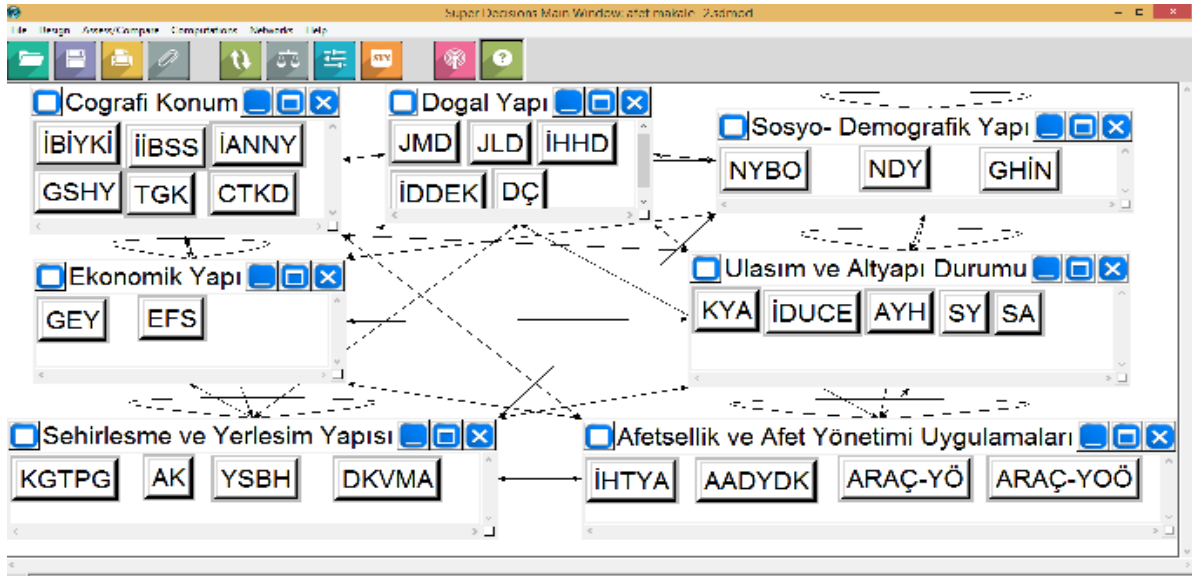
Super Decisions Main Window: afet makale_2.sdmod

File Design Assess/Compare Computations Networks Help

Cografi Konum
İBİYKİ İİBSS İANNY GSHY TGK CTKD

Dogal Yapı
JMD JLD İHHD İDDEK DÇ

Sosyo- Demografik Yapı
NYBO NDY GHİN

Ekonomik Yapı
GEY EFS

Ulasım ve Altyapı Durumu
KYA İDUCE AYH SY SA

Sehirlesme ve Yerlesim Yapısı
KGTPG AK YSBH DKVMA

Afetsellik ve Afet Yönetimi Uygulamaları
İHTYA AADYDK ARAÇ-YÖ ARAÇ-YOÖ